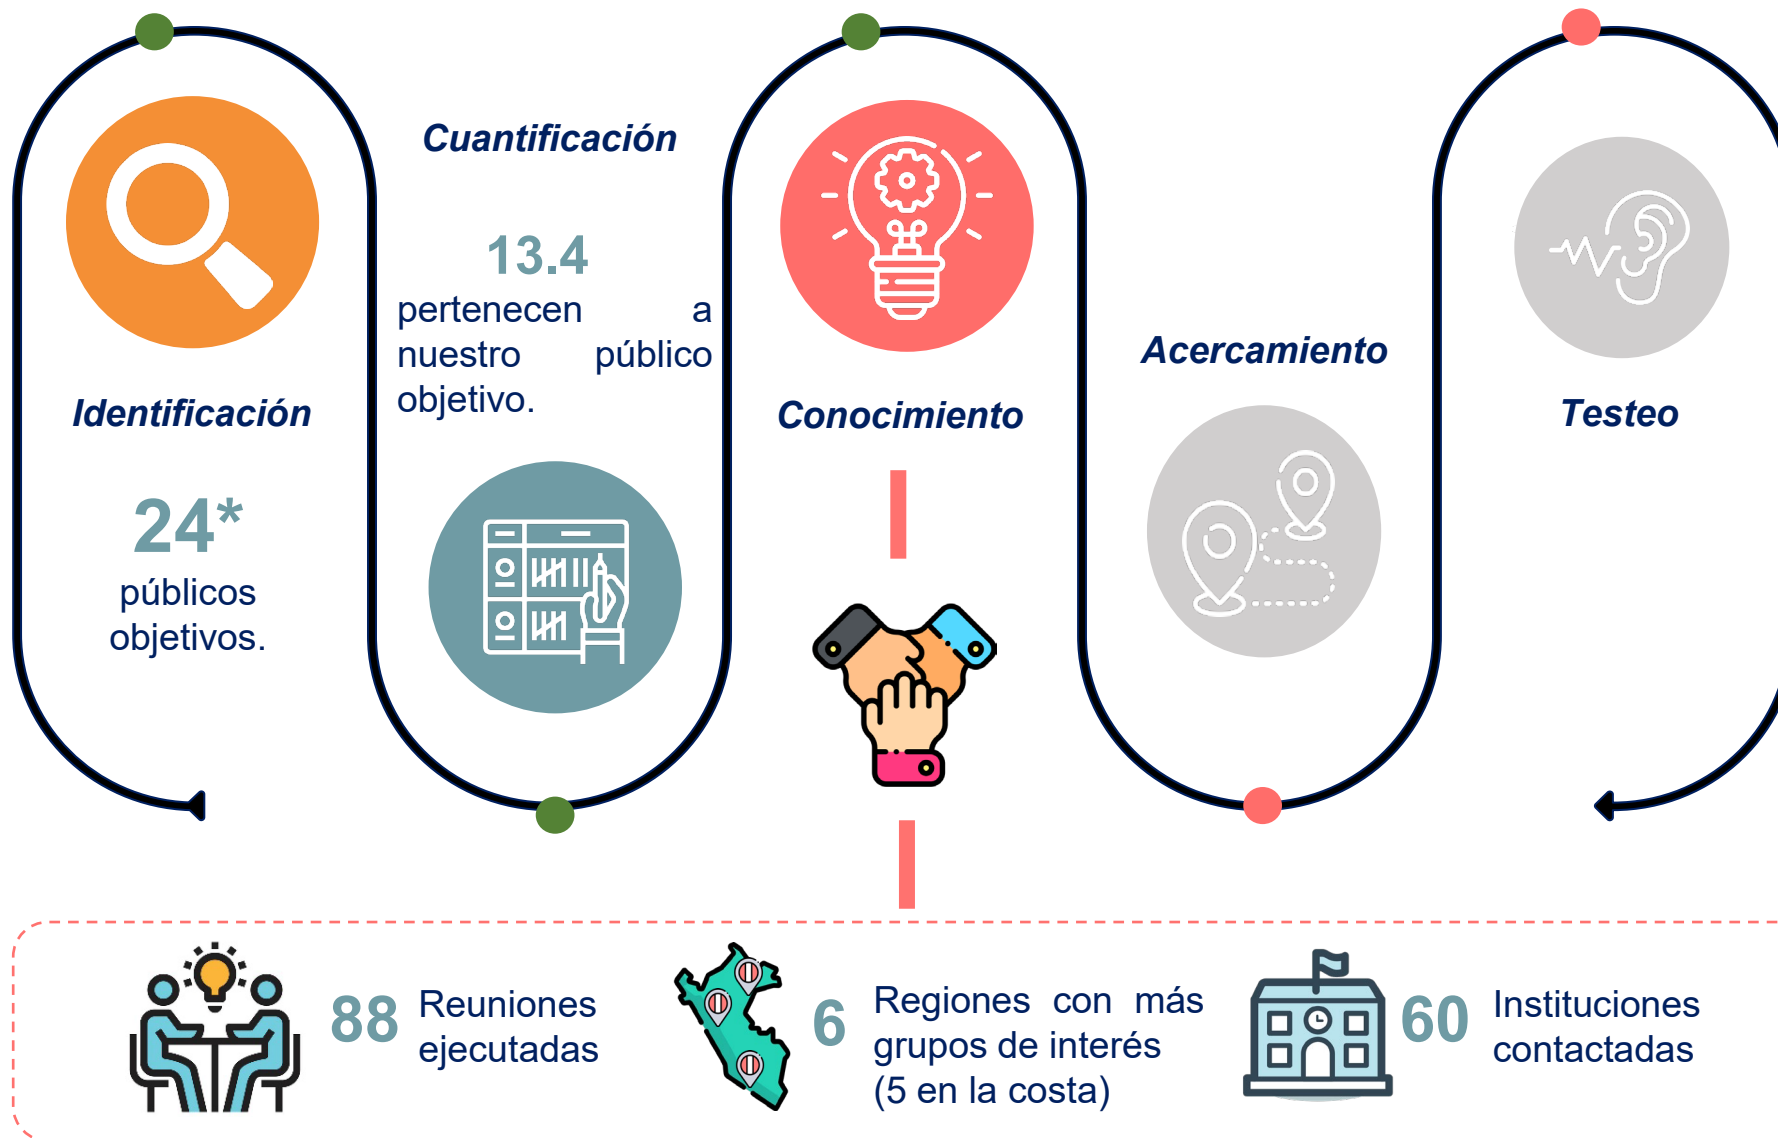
Identificación

24*
públicos objetivos.

Cuantificación

13.4
pertenecen a nuestro público objetivo.

Conocimiento

Acercamiento

Testeo

88 Reuniones ejecutadas

6 Regiones con más grupos de interés (5 en la costa)

60 Instituciones contactadas